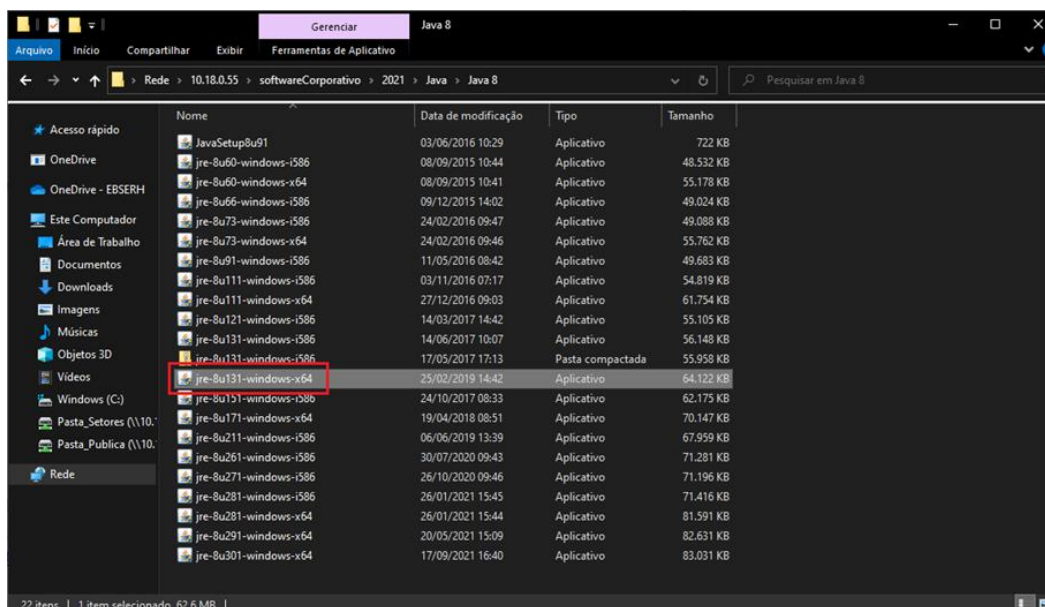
Gerenciar | Java 8

Arquivo | Início | Compartilhar | Exibir | Ferramentas de Aplicativo

Rede > 10.18.0.55 > softwareCorporativo > 2021 > Java > Java 8

Pesquisar em Java 8

Acesso rápido
OneDrive
OneDrive - EBSERH
Este Computador
Área de Trabalho
Documentos
Downloads
Imagens
Músicas
Objetos 3D
Vídeos
Windows (C:)
Pasta_Setores (\\10.
Pasta_Publica (\\10.
Rede

| Nome | Data de modificação | Tipo | Tamanho |
|---|---|---|---|
| JavaSetup8u91 | 03/06/2016 10:29 | Aplicativo | 722 KB |
| jre-8u60-windows-i586 | 08/09/2015 10:44 | Aplicativo | 48.532 KB |
| jre-8u60-windows-x64 | 08/09/2015 10:41 | Aplicativo | 55.178 KB |
| jre-8u66-windows-i586 | 09/12/2015 14:02 | Aplicativo | 49.024 KB |
| jre-8u73-windows-i586 | 24/02/2016 09:47 | Aplicativo | 49.088 KB |
| jre-8u73-windows-x64 | 24/02/2016 09:46 | Aplicativo | 55.762 KB |
| jre-8u91-windows-i586 | 11/05/2016 08:42 | Aplicativo | 49.683 KB |
| jre-8u111-windows-i586 | 03/11/2016 07:17 | Aplicativo | 54.819 KB |
| jre-8u111-windows-x64 | 27/12/2016 09:03 | Aplicativo | 61.754 KB |
| jre-8u121-windows-i586 | 14/03/2017 14:42 | Aplicativo | 55.105 KB |
| jre-8u131-windows-i586 | 14/06/2017 10:07 | Aplicativo | 56.148 KB |
| jre-8u131-windows-i586 | 17/05/2017 17:13 | Pasta compactada | 55.958 KB |
| jre-8u131-windows-x64 | 25/02/2019 14:42 | Aplicativo | 64.122 KB |
| jre-8u151-windows-i586 | 24/10/2017 08:33 | Aplicativo | 62.175 KB |
| jre-8u171-windows-x64 | 19/04/2018 08:51 | Aplicativo | 70.147 KB |
| jre-8u211-windows-i586 | 06/06/2019 13:39 | Aplicativo | 67.959 KB |
| jre-8u261-windows-i586 | 30/07/2020 09:43 | Aplicativo | 71.281 KB |
| jre-8u271-windows-i586 | 26/10/2020 09:46 | Aplicativo | 71.196 KB |
| jre-8u281-windows-i586 | 26/01/2021 15:45 | Aplicativo | 71.416 KB |
| jre-8u281-windows-x64 | 26/01/2021 15:44 | Aplicativo | 81.591 KB |
| jre-8u291-windows-x64 | 20/05/2021 15:09 | Aplicativo | 82.631 KB |
| jre-8u301-windows-x64 | 17/09/2021 16:40 | Aplicativo | 83.031 KB |

22 itens | 1 item selecionado 62,6 MB |